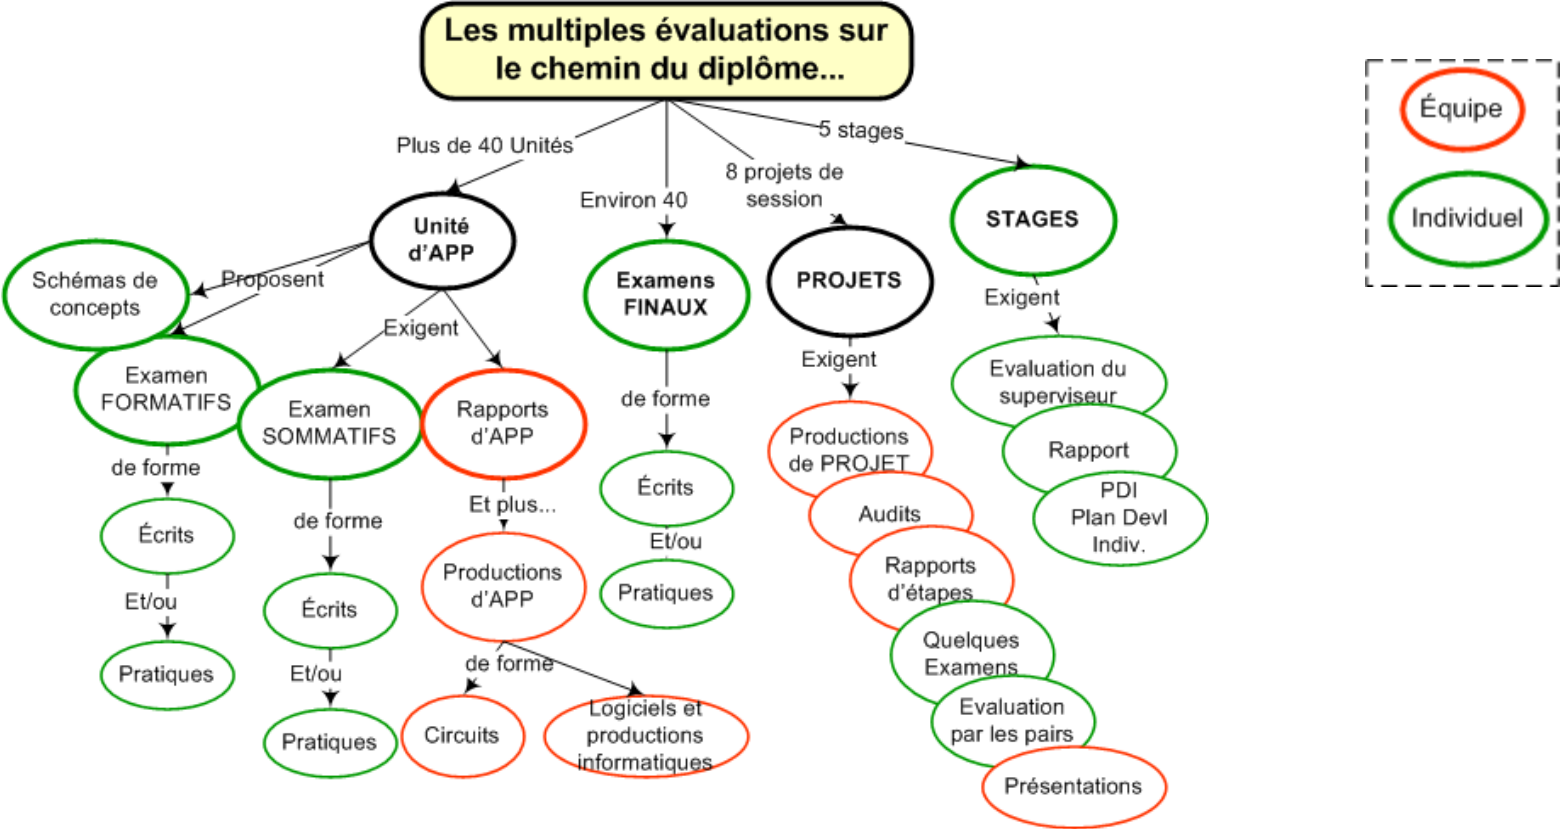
Les multiples évaluations sur le chemin du diplôme...

Équipe

Individuel

Plus de 40 Unités

Environ 40

8 projets de session

5 stages

Unité d'APP

Proposent

Schémas de concepts

Examen FORMATIFS

Exigent

Examen SOMMATIFS

Rapports d'APP

de forme

Écrits

Et/ou

Pratiques

de forme

Écrits

Et/ou

Pratiques

Et plus...

Productions d'APP

de forme

Circuits

Logiciels et productions informatiques

Examens FINAUX

de forme

Écrits

Et/ou

Pratiques

PROJETS

Exigent

Productions de PROJET

Audits

Rapports d'étapes

Quelques Examens

Evaluation par les pairs

Présentations

STAGES

Exigent

Evaluation du superviseur

Rapport

PDI
Plan Devl
Indiv.